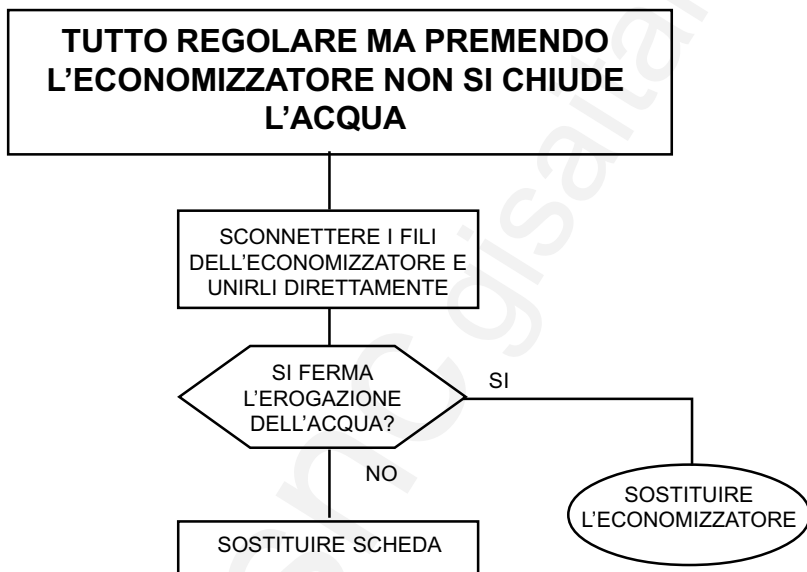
TUTTO REGOLARE MA PREMENDO L'ECONOMIZZATORE NON SI CHIUDE L'ACQUA

SCONNETTERE I FILI DELL'ECONOMIZZATORE E UNIRLI DIRETTAMENTE

SI FERMA L'EROGAZIONE DELL'ACQUA?

SI

SOSTITUIRE L'ECONOMIZZATORE

NO

SOSTITUIRE SCHEDA